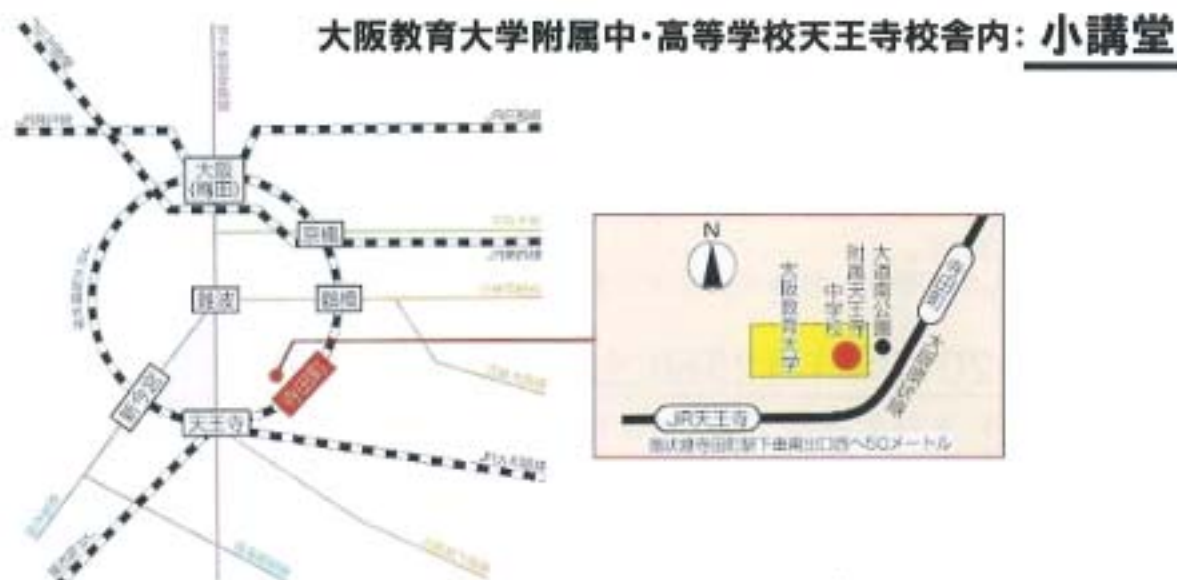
大阪教育大学附属中・高等学校天王寺校舎内: 小講堂

大阪
(梅田)
京橋
鶴橋
難波
新今宮
天王寺
寺田町

N
大阪教育大学
附属天王寺中学校
大道南公園
寺田町
大阪環状線
JR天王寺
地下鉄寺田町駅下車南出口西へ50メートル